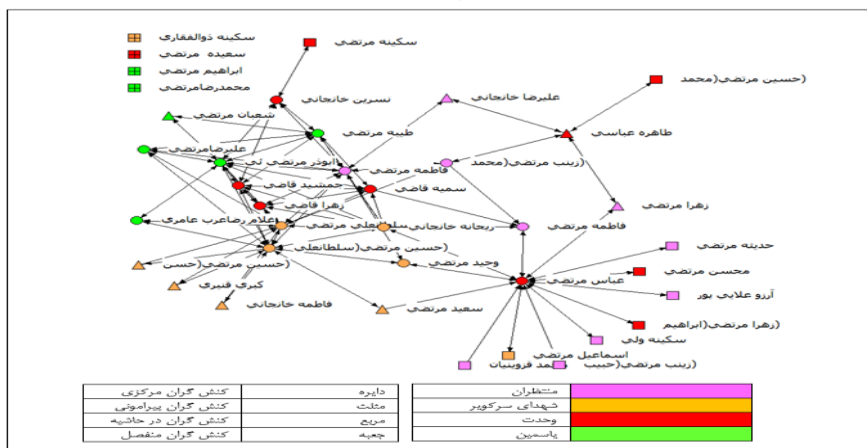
سکینه ذوالفقاری
سعیده مرتضی
ابراهیم مرتضی
محمدرضامرتضی

سکینه مرتضی
(حسین مرتضی(محمد
نسرین خانجانی
علیرضا خانجانی
شعبان مرتضی
طیبه مرتضی
طاهره عباسی
علیرضامرتضی
ابوذر مرتضی نی
فاطمه مرتضی
(زینب مرتضی(محمد
جمشید قاضی
سمیه قاضی
زهرا قاضی
زهرا مرتضی
علام رضاعرب عامری
ریحانه خانجانیسلطعلی مرتضی
فاطمه مرتضی
(حسین مرتضی(سلطانعلی
حدیثه مرتضی
(حسین مرتضی(حسن
وحید مرتضی
عباس مرتضی
محسن مرتضی
کبری قنبری
آرزو علایی پور
فاطمه خانجانی
سعید مرتضی
(زهرا مرتضی(ابراهیم
سکینه ولی
اسماعیل مرتضی
(زینب مرتضی(حبیب
محمد فروتنیان

| کنش گران مرکزی | دایره |
|---|---|
| کنش گران پیرامونی | مثلث |
| کنش گران در حاشیه | مربع |
| کنش گران منفصل | جعبه |

| | منتظران |
|---|---|
| | شهدای سرکویر |
| | وحدت |
| | یاسمین |